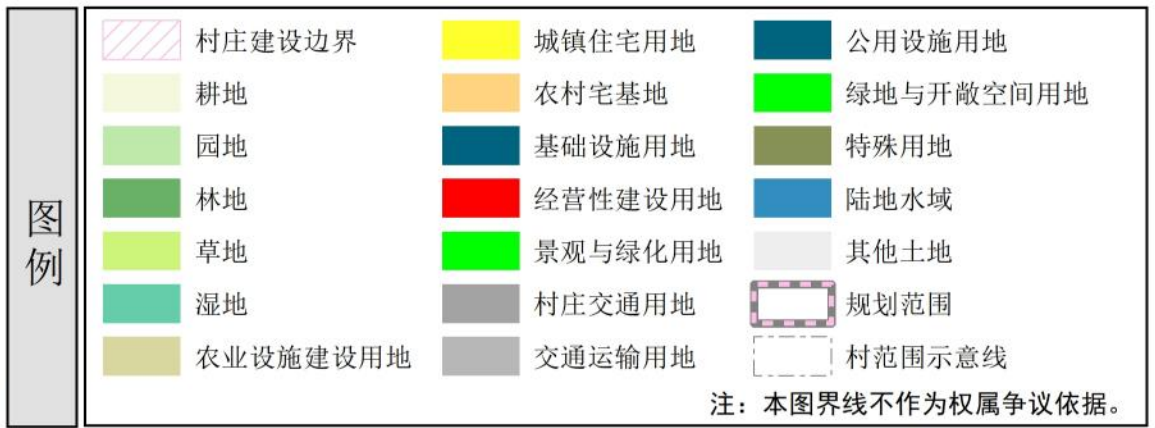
图例

村庄建设边界
耕地
园地
林地
草地
湿地
农业设施建设用地

城镇住宅用地
农村宅基地
基础设施用地
经营性建设用地
景观与绿化用地
村庄交通用地
交通运输用地

公用设施用地
绿地与开敞空间用地
特殊用地
陆地水域
其他土地
规划范围
村范围示意线

注：本图界线不作为权属争议依据。